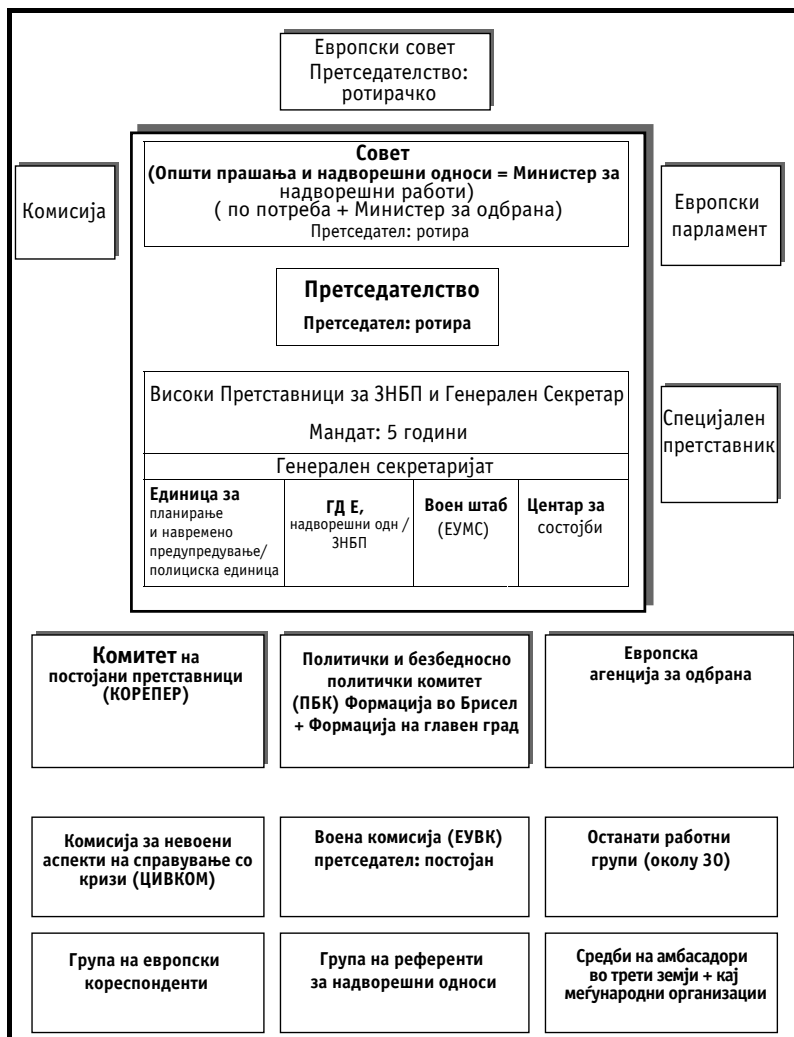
Европски совет
Претседателство:
ротирачко

Комисија

Совет
(Општи прашања и надворешни односи = Министер за надворешни работи)
( по потреба + Министер за одбрана)
Претседател: ротира

Европски парламент

Претседателство
Претседател: ротира

Високи Претставници за ЗНБП и Генерален Секретар
Мандат: 5 години

Специјален претставник

Генерален секретаријат

| Единица за планирање и навремено предупредување/ полициска единица | ГД Е, надворешни одн / ЗНБП | Воен штаб (ЕУМС) | Центар за состојби |
|---|---|---|---|

Комитет на постојани претставници (КОРЕПЕР)

Политички и безбедносно политички комитет (ПБК) Формација во Брисел + Формација на главен град

Европска агенција за одбрана

Комисија за невоени аспекти на справување со кризи (ЦИВКОМ)

Воена комисија (ЕУВК) претседател: постојан

Останати работни групи (околу 30)

Група на европски кореспонденти

Група на референти за надворешни односи

Средби на амбасадори во трети земји + кај меѓународни организации